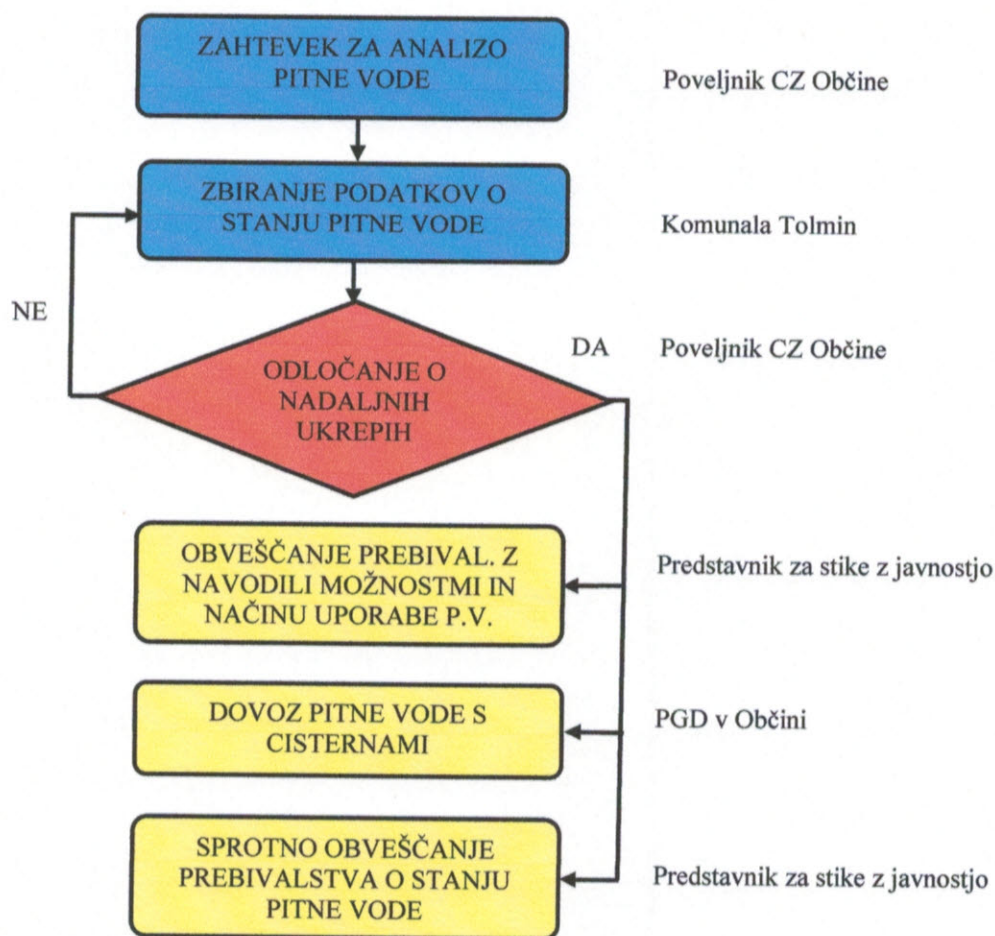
ZAHTEVEK ZA ANALIZO PITNE VODE

Poveljnik CZ Občine

ZBIRANJE PODATKOV O STANJU PITNE VODE

Komunala Tolmin

NE

DA

ODLOČANJE O NADALJNIH UKREPIH

Poveljnik CZ Občine

OBVEŠČANJE PREBIVAL. Z NAVODILI MOŽNOSTMI IN NAČINU UPORABE P.V.

Predstavnik za stike z javnostjo

DOVOZ PITNE VODE S CISTERNAMI

PGD v Občini

SPROTNO OBVEŠČANJE PREBIVALSTVA O STANJU PITNE VODE

Predstavnik za stike z javnostjo